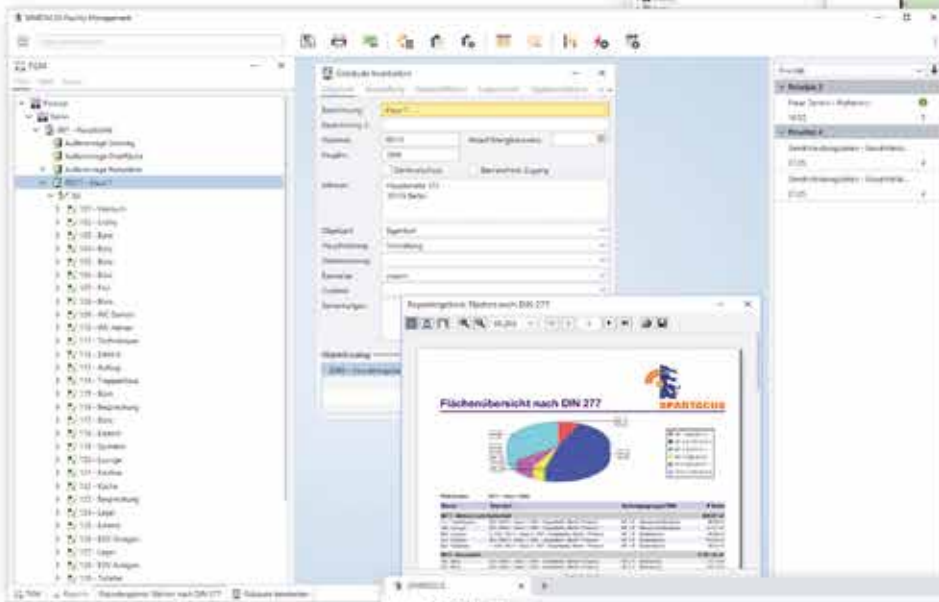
SPARTACUS Facility Management

FGM

Gebäude bearbeiten

Bezeichnung: Haus 1

Hauptnutzung: Verwaltung

Eigentümer: Intern

Reportergebnis: Flächen nach DIN 277

Flächenübersicht nach DIN 277

SPARTACUS

101 - Vertrieb
102 - Lobby
103 - Büro
104 - Büro
105 - Büro
106 - Büro
107 - Flur
108 - Büro
109 - WC Damen
110 - WC Herren
111 - Technikraum
112 - Elektro
113 - Aufzug
114 - Treppenhaus
115 - Büro
116 - Besprechung
117 - Büro
118 - Empfang
119 - Sprachen
120 - Lounge
121 - Küche
122 - Küche
123 - Besprechung
124 - Lager
125 - Kopierraum
126 - EDV Anlagen
127 - Lager
128 - EDV Anlagen
129 - Toilette

Priorität 3

Priorität 4

SPARTACUS